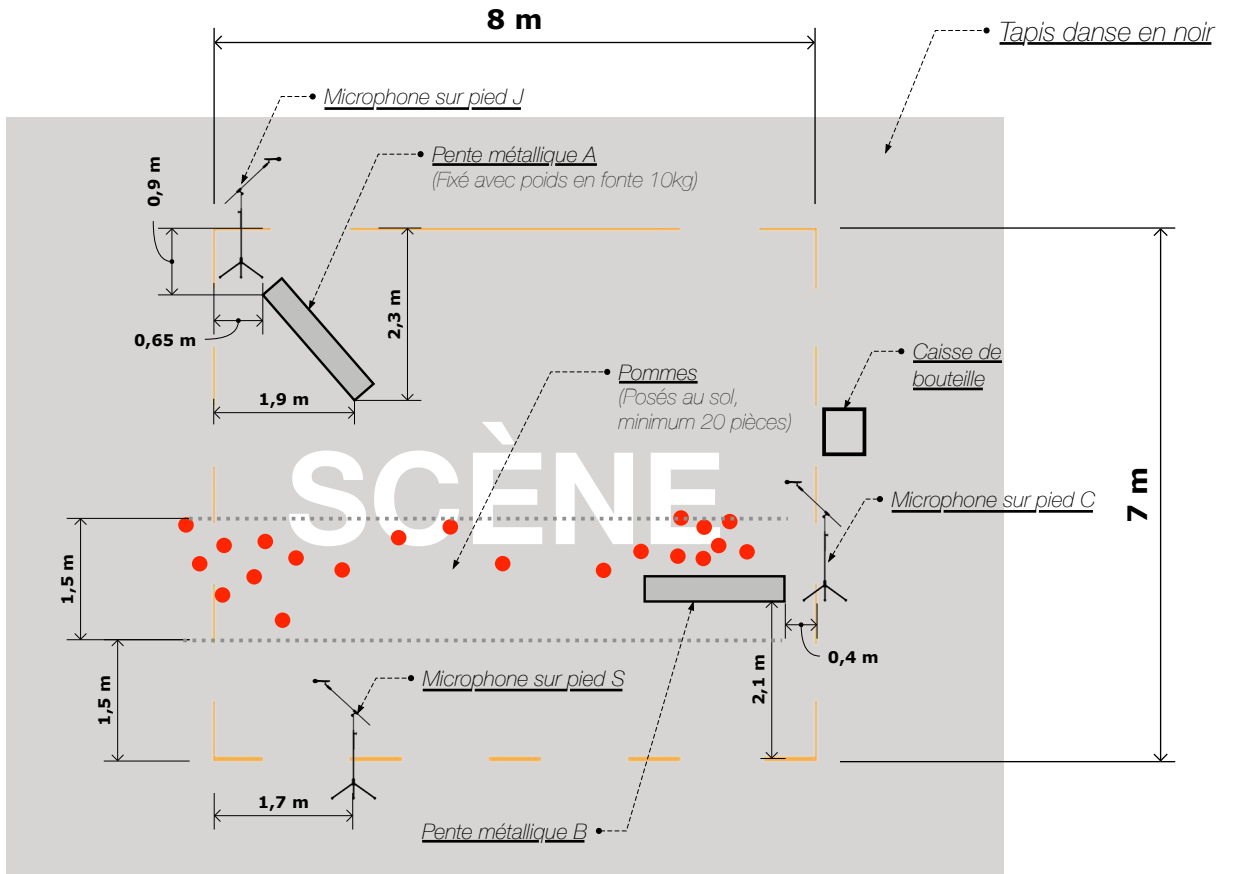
8 m

Tapis danse en noir

Microphone sur pied J

Pente métallique A
(Fixé avec poids en fonte 10kg)

0,9 m

2,3 m

0,65 m

1,9 m

Pommes
(Posés au sol, minimum 20 pièces)

Caisse de bouteille

SCÈNE

Microphone sur pied C

7 m

1,5 m

0,4 m

2,1 m

Microphone sur pied S

1,5 m

1,7 m

Pente métallique B